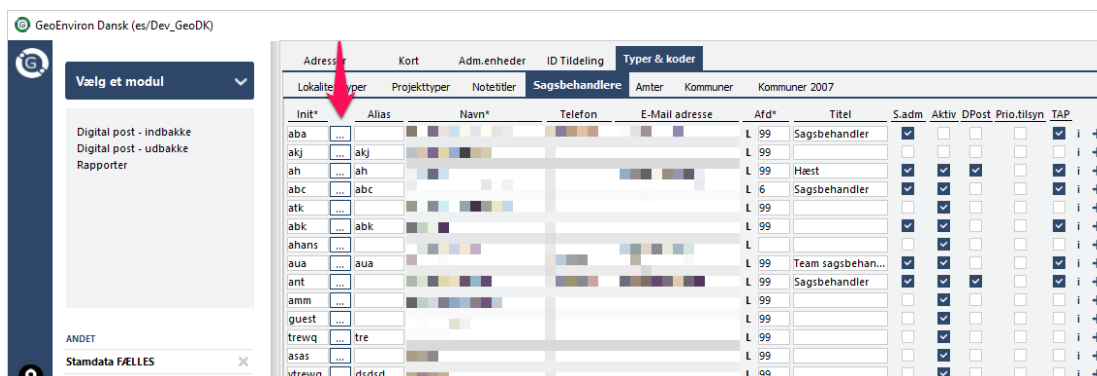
GeoEnviron Dansk (es/Dev_GeoDK)

Vælg et modul

Digital post - indbakke
Digital post - udbakke
Rapporter

ANDET

Stamdata FÆLLES

Adresser | Kort | Adm.enheder | ID Tildeling | Typer & koder

Lokalitetstyper | Projekttyper | Notetitler | Sagsbehandlere | Amter | Kommuner | Kommuner 2007

| Init* | | Alias | Navn* | Telefon | E-Mail adresse | Afd* | Titel | S.adm | Aktiv | DPost | Prio.tilsyn | TAP |
|---|---|---|---|---|---|---|---|---|---|---|---|---|
| aba | ... | | | | | L 99 | Sagsbehandler | | | | | |
| akj | ... | akj | | | | L 99 | | | | | | |
| ah | ... | ah | | | | L 99 | Hæst | | | | | |
| abc | ... | abc | | | | L 6 | Sagsbehandler | | | | | |
| atk | ... | | | | | L 99 | | | | | | |
| abk | ... | abk | | | | L 99 | | | | | | |
| ahans | ... | | | | | L | | | | | | |
| aua | ... | aua | | | | L 99 | Team sagsbehan... | | | | | |
| ant | ... | | | | | L 99 | Sagsbehandler | | | | | |
| amm | ... | | | | | L 99 | | | | | | |
| guest | ... | | | | | L 99 | | | | | | |
| trewq | ... | tre | | | | L 99 | | | | | | |
| asas | ... | | | | | L 99 | | | | | | |
| ytrewq | ... | dsdsd | | | | L 99 | | | | | | |